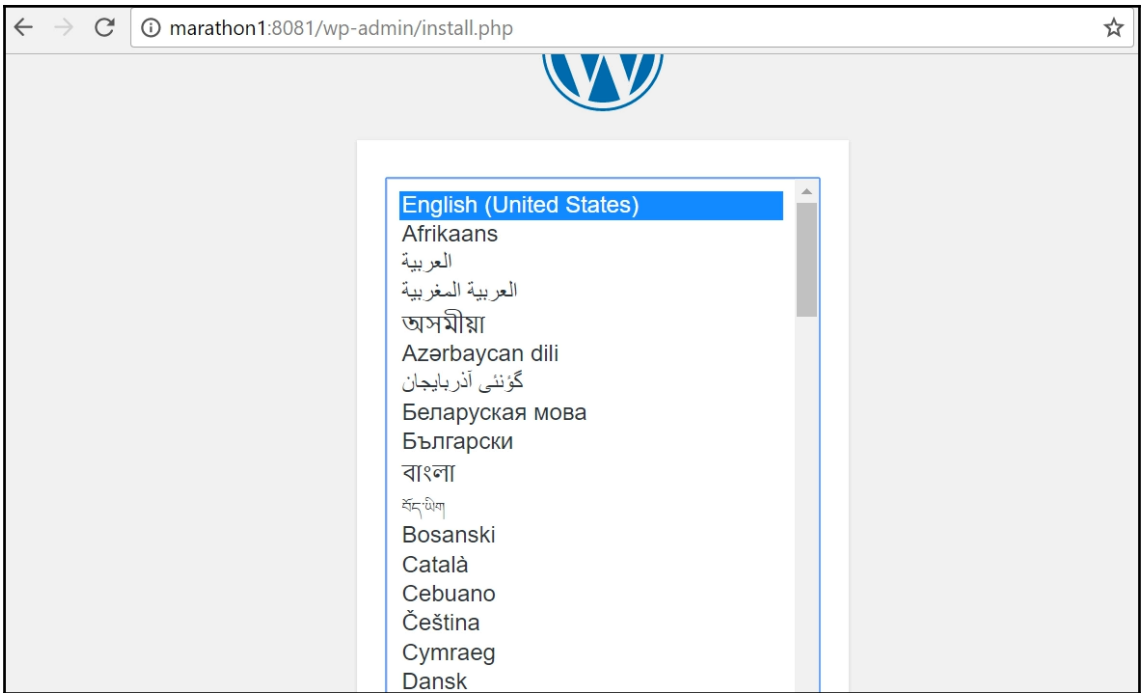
marathon1:8081/wp-admin/install.php

English (United States)
Afrikaans
العربية
العربية المغربية
অসমীয়া
Azərbaycan dili
گؤنئی آذربایجان
Беларуская мова
Български
বাংলা
བོད་ཡིག
Bosanski
Català
Cebuano
Čeština
Cymraeg
Dansk